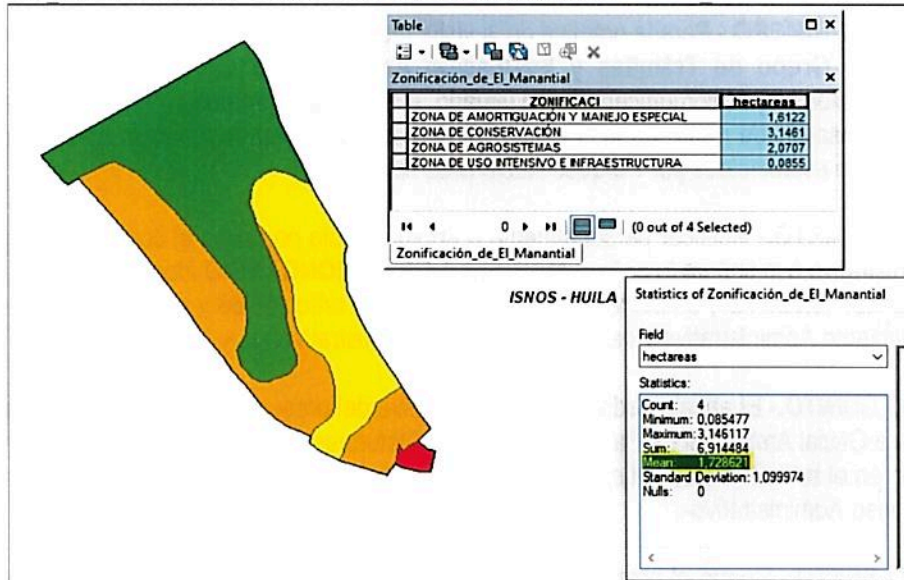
Table

Zonificación_de_El_Manantial

| | ZONIFICACI | hectareas |
|---|---|---|
| | ZONA DE AMORTIGUACIÓN Y MANEJO ESPECIAL | 1,6122 |
| | ZONA DE CONSERVACIÓN | 3,1461 |
| | ZONA DE AGROSISTEMAS | 2,0707 |
| | ZONA DE USO INTENSIVO E INFRAESTRUCTURA | 0,0855 |

0 (0 out of 4 Selected)

Zonificación_de_El_Manantial

ISNOS - HUILA

Statistics of Zonificación_de_El_Manantial

Field
hectareas

Statistics:
Count: 4
Minimum: 0,085477
Maximum: 3,146117
Sum: 6,914484
Mean: 1,728621
Standard Deviation: 1,099974
Nulls: 0